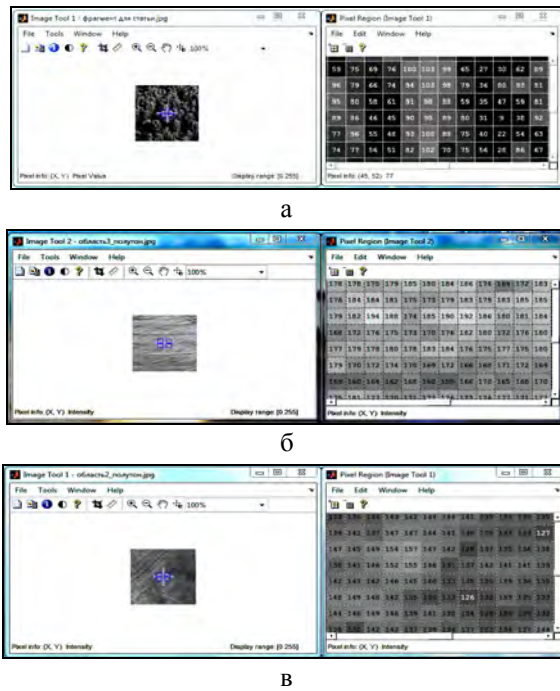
Image Tool 1 - фрагмент для статьи.jpg

File Tools Window Help

100%

Pixel info: (X, Y) Pixel Value

Display range: [0 255]

Pixel Region (Image Tool 1)

File Edit Window Help

| 59 | 75 | 69 | 76 | 100 | 103 | 99 | 45 | 27 | 32 | 62 | 89 |
|---|---|---|---|---|---|---|---|---|---|---|---|
| 96 | 79 | 66 | 74 | 94 | 103 | 98 | 79 | 36 | 80 | 93 | 81 |
| 95 | 80 | 58 | 61 | 91 | 98 | 88 | 59 | 35 | 47 | 59 | 81 |
| 89 | 86 | 46 | 45 | 90 | 96 | 89 | 80 | 31 | 9 | 38 | 92 |
| 77 | 96 | 55 | 48 | 93 | 100 | 88 | 75 | 40 | 22 | 54 | 63 |
| 74 | 77 | 56 | 51 | 82 | 102 | 70 | 75 | 56 | 28 | 86 | 67 |

Pixel info: (45, 52) 77

а

Image Tool 2 - область3_полутон.jpg

File Tools Window Help

100%

Pixel info: (X, Y) Intensity

Display range: [0 255]

Pixel Region (Image Tool 2)

File Edit Window Help

| 178 | 178 | 175 | 179 | 185 | 180 | 184 | 186 | 174 | 169 | 172 | 183 |
|---|---|---|---|---|---|---|---|---|---|---|---|
| 176 | 184 | 184 | 181 | 175 | 173 | 179 | 183 | 178 | 183 | 185 | 185 |
| 179 | 182 | 194 | 188 | 174 | 185 | 190 | 192 | 186 | 180 | 181 | 184 |
| 180 | 172 | 176 | 175 | 173 | 170 | 176 | 182 | 180 | 172 | 176 | 180 |
| 177 | 179 | 178 | 180 | 178 | 183 | 184 | 176 | 175 | 177 | 179 | 180 |
| 179 | 170 | 172 | 174 | 170 | 169 | 172 | 166 | 168 | 171 | 172 | 164 |
| 160 | 160 | 164 | 162 | 160 | 160 | 160 | 166 | 170 | 165 | 168 | 170 |

Pixel info: (X, Y) Intensity

б

Image Tool 1 - область2_полутон.jpg

File Tools Window Help

100%

Pixel info: (X, Y) Intensity

Display range: [0 255]

Pixel Region (Image Tool 1)

File Edit Window Help

| 139 | 136 | 140 | 149 | 142 | 144 | 144 | 141 | 139 | 136 | 135 | 130 |
|---|---|---|---|---|---|---|---|---|---|---|---|
| 136 | 142 | 137 | 147 | 147 | 144 | 145 | 136 | 139 | 136 | 134 | 127 |
| 147 | 145 | 149 | 154 | 157 | 147 | 142 | 128 | 137 | 135 | 136 | 138 |
| 150 | 141 | 144 | 152 | 155 | 144 | 131 | 137 | 144 | 145 | 147 | 139 |
| 142 | 143 | 142 | 146 | 145 | 160 | 132 | 135 | 135 | 139 | 134 | 136 |
| 148 | 149 | 148 | 142 | 150 | 140 | 128 | 126 | 132 | 130 | 135 | 138 |
| 144 | 146 | 149 | 146 | 139 | 141 | 130 | 134 | 145 | 139 | 139 | 138 |

Pixel info: (X, Y) Intensity

в